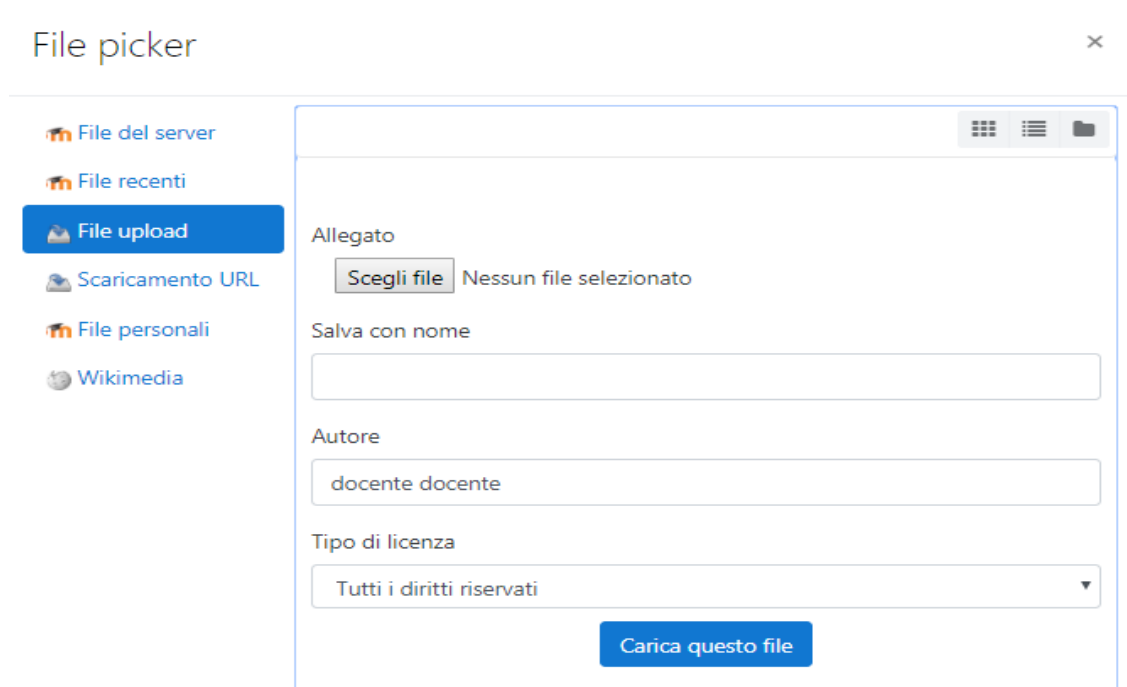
File picker

×

File del server
File recenti
File upload
Scaricamento URL
File personali
Wikimedia

Allegato
Scegli file Nessun file selezionato

Salva con nome

Autore
docente docente

Tipo di licenza
Tutti i diritti riservati

Carica questo file